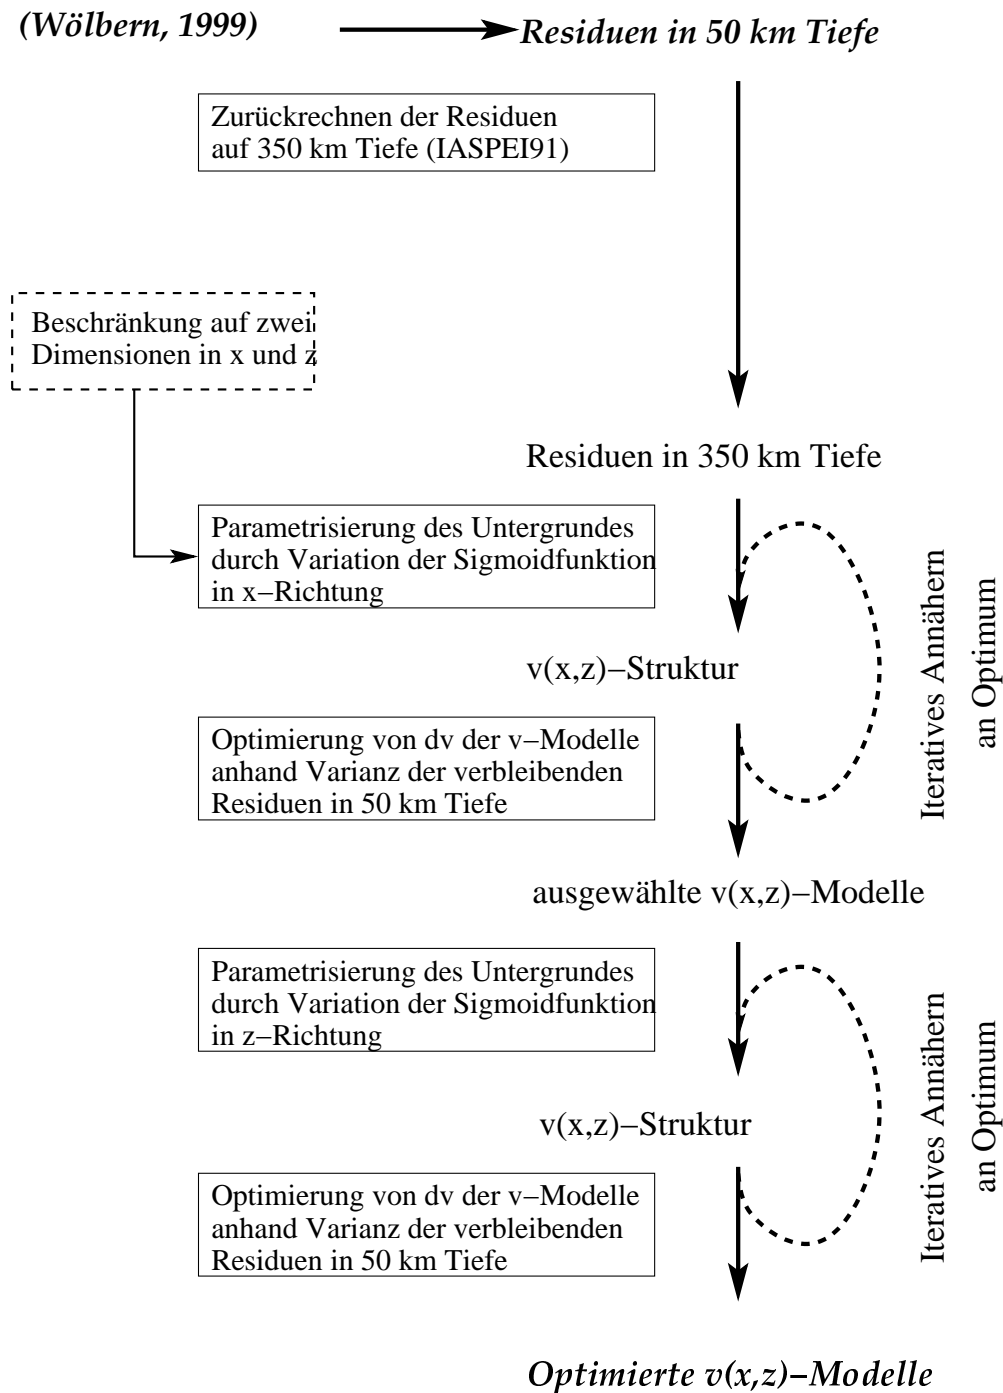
(Wölbern, 1999) Residuen in 50 km Tiefe

Zurückrechnen der Residuen auf 350 km Tiefe (IASPEI91)

Beschränkung auf zwei Dimensionen in x und z

Residuen in 350 km Tiefe

Parametrisierung des Untergrundes durch Variation der Sigmoidfunktion in x–Richtung

v(x,z)–Struktur

Iteratives Annähern an Optimum

Optimierung von dv der v–Modelle anhand Varianz der verbleibenden Residuen in 50 km Tiefe

ausgewählte v(x,z)–Modelle

Parametrisierung des Untergrundes durch Variation der Sigmoidfunktion in z–Richtung

v(x,z)–Struktur

Iteratives Annähern an Optimum

Optimierung von dv der v–Modelle anhand Varianz der verbleibenden Residuen in 50 km Tiefe

Optimierte v(x,z)–Modelle